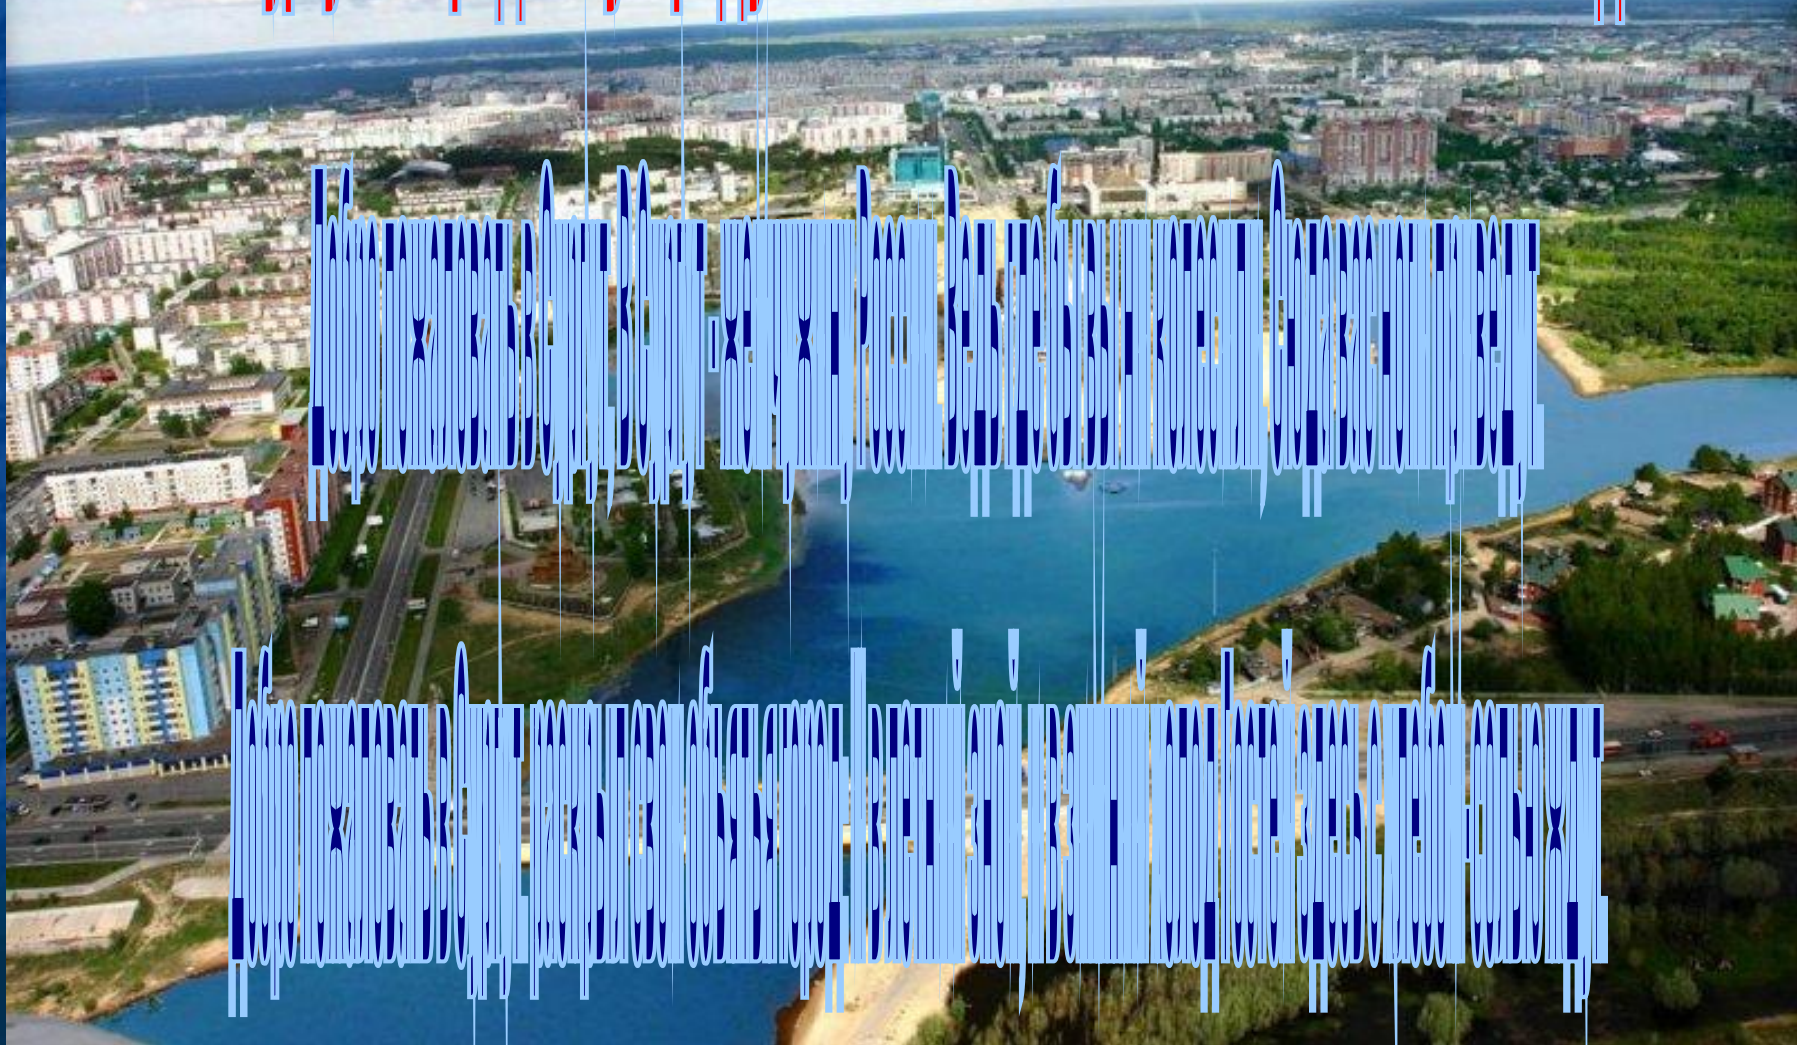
Добро пожаловать в Сургут. В Сургут - жемчужину России. Ведь где бы ни колесили, Сюда вас ноги приведут.

Добро пожаловать в Сургут, раскрыв свои объятья город. И в летний зной, и в зимний холод Гостей здесь с любовью ждут.